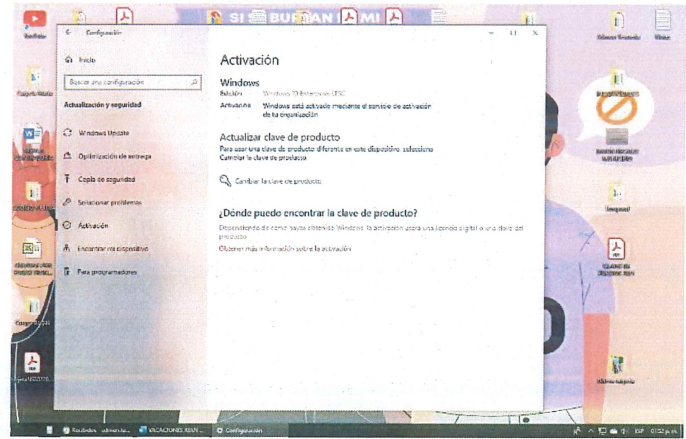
SI BUSCAN MI

Configuración

Inicio

Buscar una configuración

Actualización y seguridad

Windows Update

Optimización de entrega

Copia de seguridad

Solucionar problemas

Activación

Encontrar mi dispositivo

Para programadores

Activación

Windows

Edición Windows 10 Enterprise LTSC

Activación Windows está activado mediante el servicio de activación de tu organización

Actualizar clave de producto

Para usar una clave de producto diferente en este dispositivo, selecciona Cambiar la clave de producto.

Cambiar la clave de producto

¿Dónde puedo encontrar la clave de producto?

Dependiendo de cómo hayas obtenido Windows, la activación usará una licencia digital o una clave del producto.

Obtener más información sobre la activación

ESP 01:52 p. m.